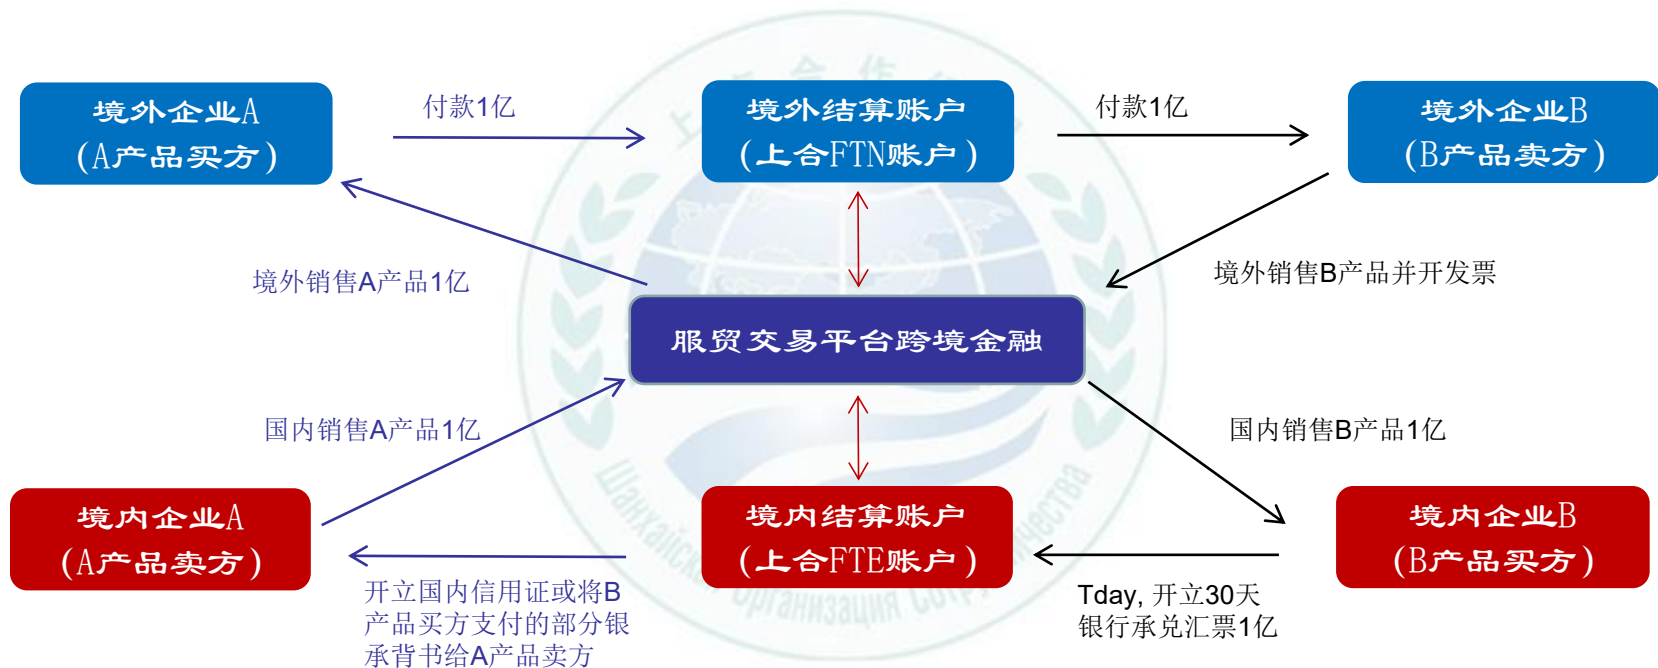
境外企业A
（A产品买方）

付款1亿

境外结算账户
（上合FTN账户）

付款1亿

境外企业B
（B产品卖方）

境外销售A产品1亿

境外销售B产品并开发票

服贸交易平台跨境金融

国内销售A产品1亿

国内销售B产品1亿

境内企业A
（A产品卖方）

境内结算账户
（上合FTE账户）

境内企业B
（B产品买方）

开立国内信用证或将B产品买方支付的部分银承背书给A产品卖方

Tday, 开立30天银行承兑汇票1亿